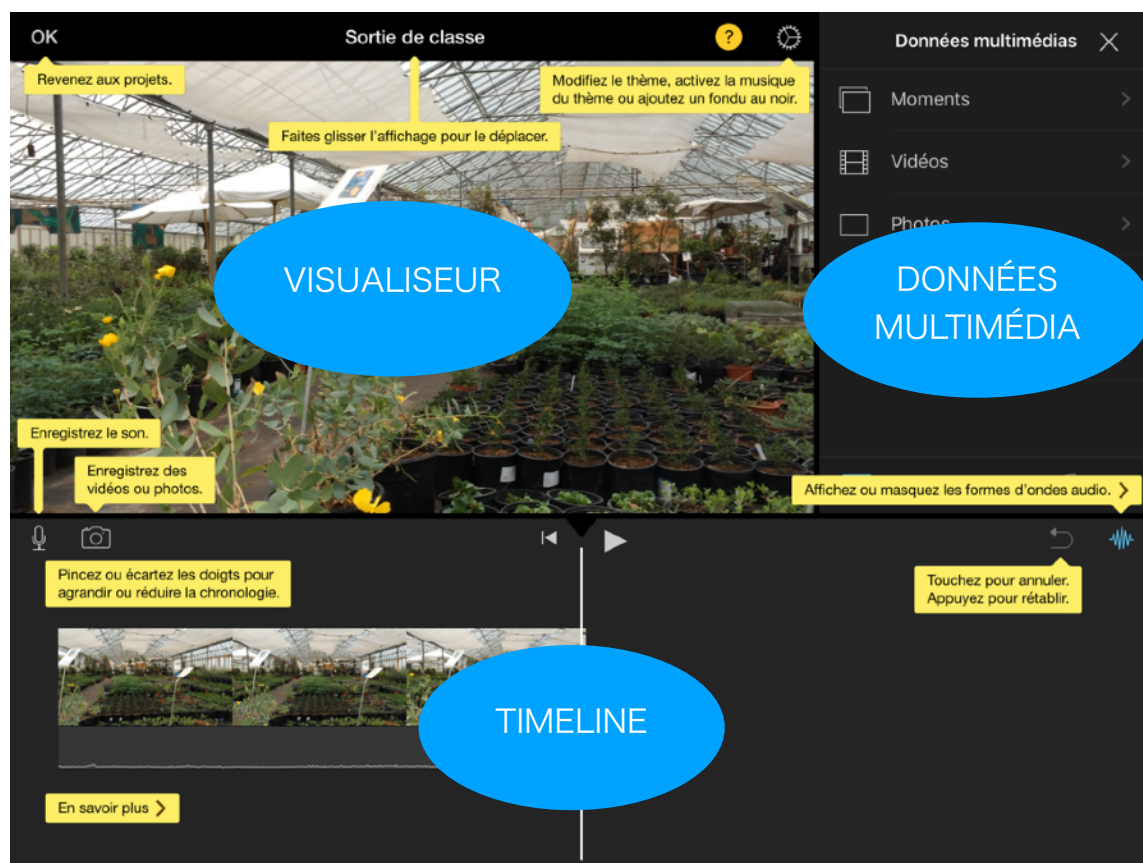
OK

Sortie de classe

?

Données multimédias

Revenez aux projets.

Modifiez le thème, activez la musique du thème ou ajoutez un fondu au noir.

Faites glisser l'affichage pour le déplacer.

Moments

Vidéos

Photos

VISUALISEUR

DONNÉES MULTIMÉDIA

Enregistrez le son.

Enregistrez des vidéos ou photos.

Affichez ou masquez les formes d'ondes audio.

Pincez ou écartez les doigts pour agrandir ou réduire la chronologie.

Touchez pour annuler. Appuyez pour rétablir.

TIMELINE

En savoir plus